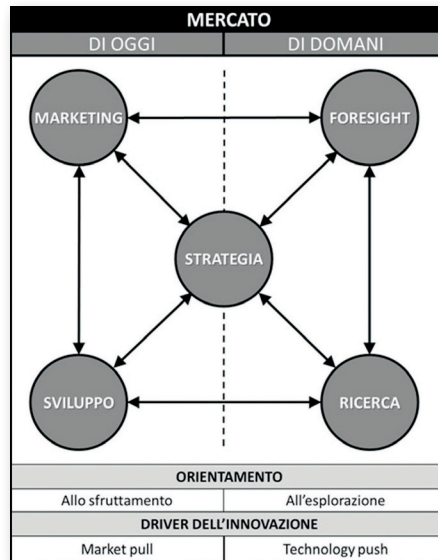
MERCATO

| DI OGGI | DI DOMANI |
|---|---|

MARKETING

FORESIGHT

STRATEGIA

SVILUPPO

RICERCA

| ORIENTAMENTO | |
|---|---|
| Allo sfruttamento | All'esplorazione |
| DRIVER DELL'INNOVAZIONE | |
| Market pull | Technology push |